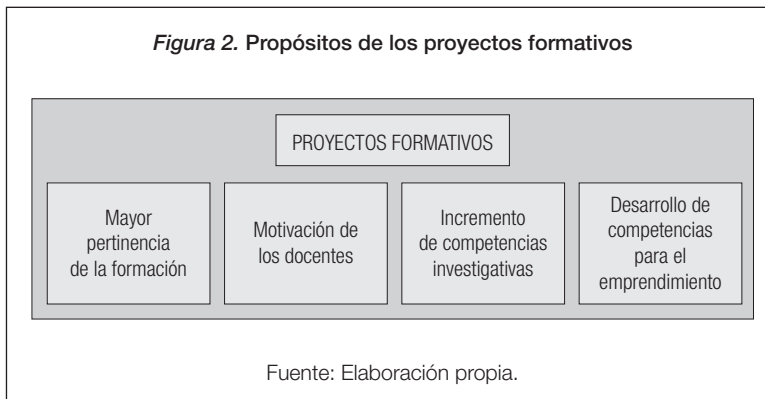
*Figura 2.* Propósitos de los proyectos formativos

PROYECTOS FORMATIVOS

Mayor pertinencia de la formación

Motivación de los docentes

Incremento de competencias investigativas

Desarrollo de competencias para el emprendimiento

Fuente: Elaboración propia.